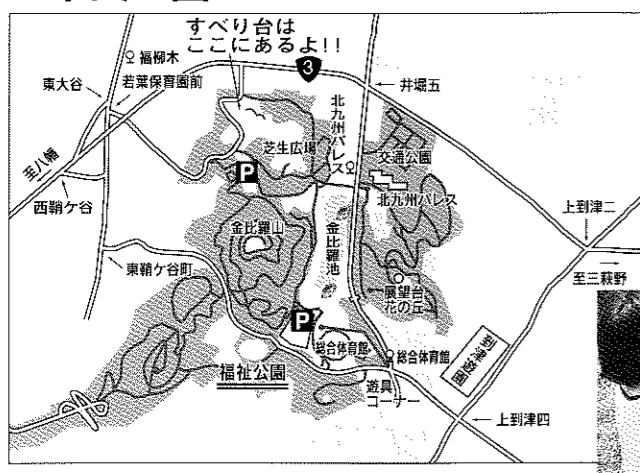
すべり台は
ここにあるよ!!
3
福柳木
東大谷
若葉保育園前
井堀五
北九州パレス
交通公園
芝生広場
至八幡
P
西鞘ケ谷
北九州パレス
上到津二
金比羅山
金比羅池
東鞘ケ谷町
展望台
花の丘
至三萩野
P
総合体育館
総合体育館
到津遊園
福祉公園
遊具
コーナー
上到津四